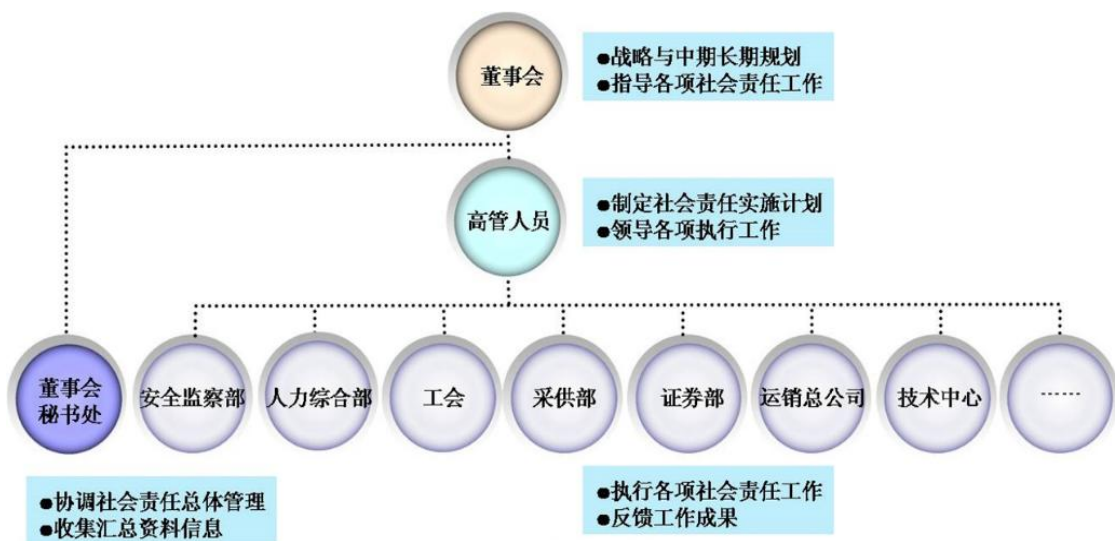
董事会

●战略与中期长期规划
●指导各项社会责任工作

高管人员

●制定社会责任实施计划
●领导各项执行工作

董事会秘书处

安全监察部

人力综合部

工会

采供部

证券部

运销总公司

技术中心

……

●协调社会责任总体管理
●收集汇总资料信息

●执行各项社会责任工作
●反馈工作成果